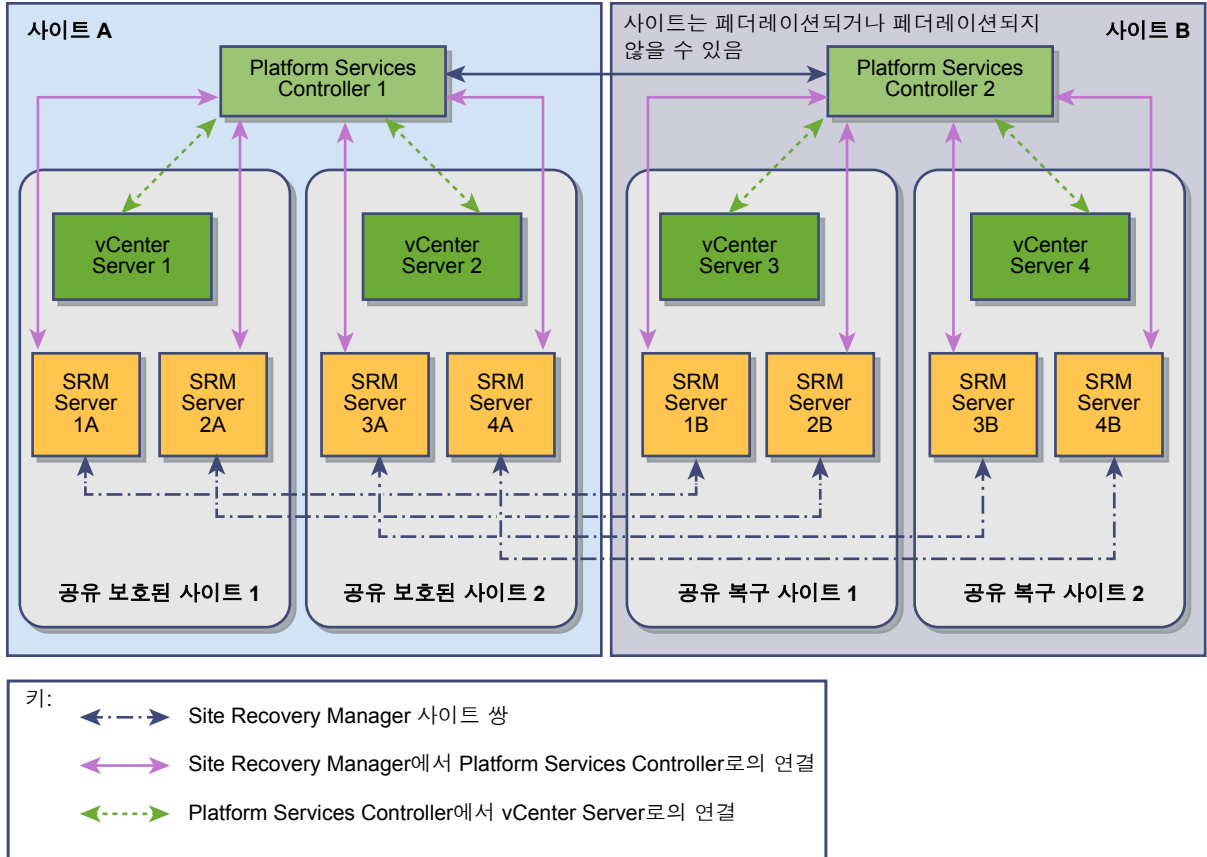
사이트 A

Platform Services Controller 1

vCenter Server 1

vCenter Server 2

SRM Server 1A

SRM Server 2A

SRM Server 3A

SRM Server 4A

공유 보호된 사이트 1

공유 보호된 사이트 2

사이트는 페더레이션되거나 페더레이션되지 않을 수 있음

사이트 B

Platform Services Controller 2

vCenter Server 3

vCenter Server 4

SRM Server 1B

SRM Server 2B

SRM Server 3B

SRM Server 4B

공유 복구 사이트 1

공유 복구 사이트 2

키:

Site Recovery Manager 사이트 쌍

Site Recovery Manager에서 Platform Services Controller로의 연결

Platform Services Controller에서 vCenter Server로의 연결